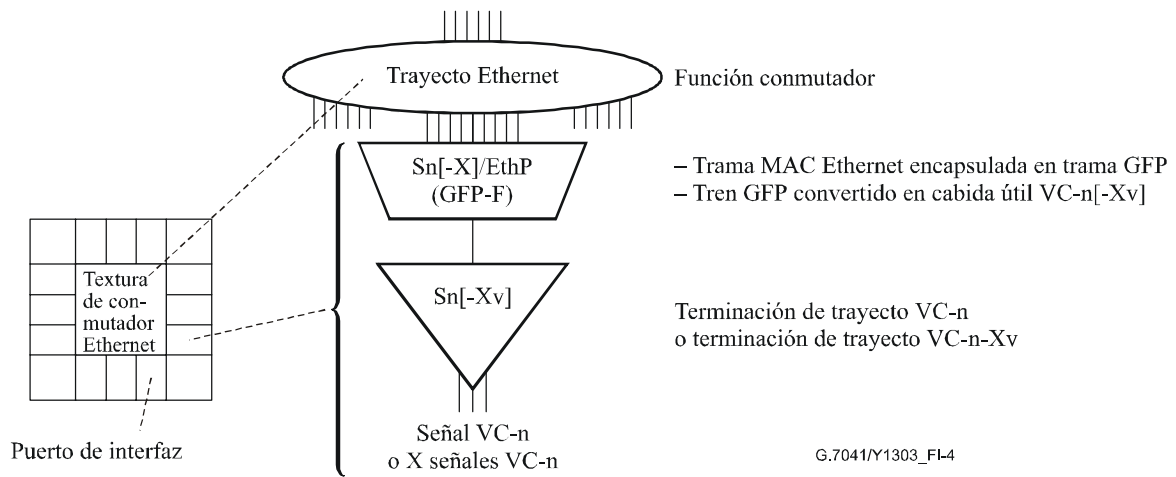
Trayecto Ethernet

Función conmutador

Sn[-X]/EthP (GFP-F)

– Trama MAC Ethernet encapsulada en trama GFP
– Tren GFP convertido en cabida útil VC-n[-Xv]

Textura de conmutador Ethernet

Sn[-Xv]

Terminación de trayecto VC-n o terminación de trayecto VC-n-Xv

Puerto de interfaz

Señal VC-n o X señales VC-n

G.7041/Y1303_FI-4